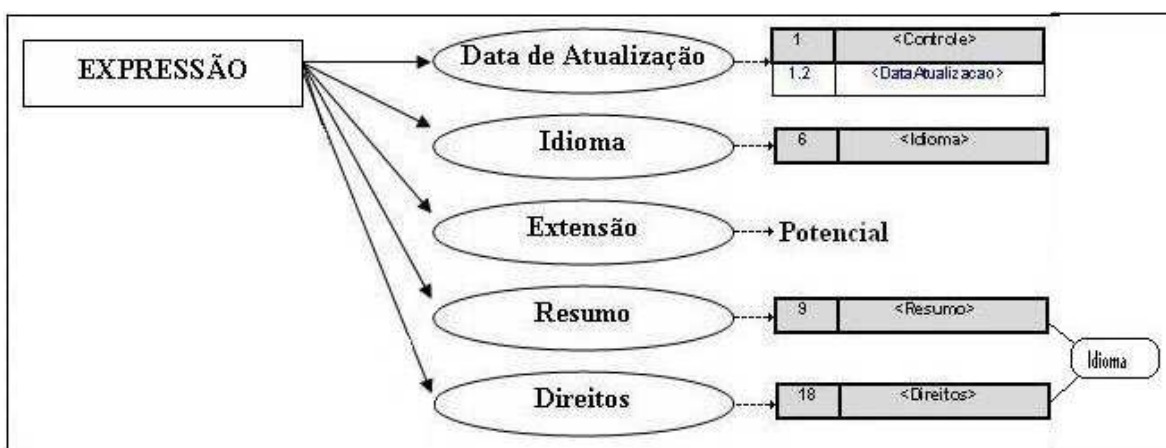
EXPRESSÃO

Data de Atualização

| 1 | <Controle> |
|---|---|
| 1.2 | <DataAtualizacao> |

Idioma

| 6 | <Idioma> |
|---|---|

Extensão

Potencial

Resumo

| 9 | <Resumo> |
|---|---|

Direitos

| 18 | <Direitos> |
|---|---|

Idioma